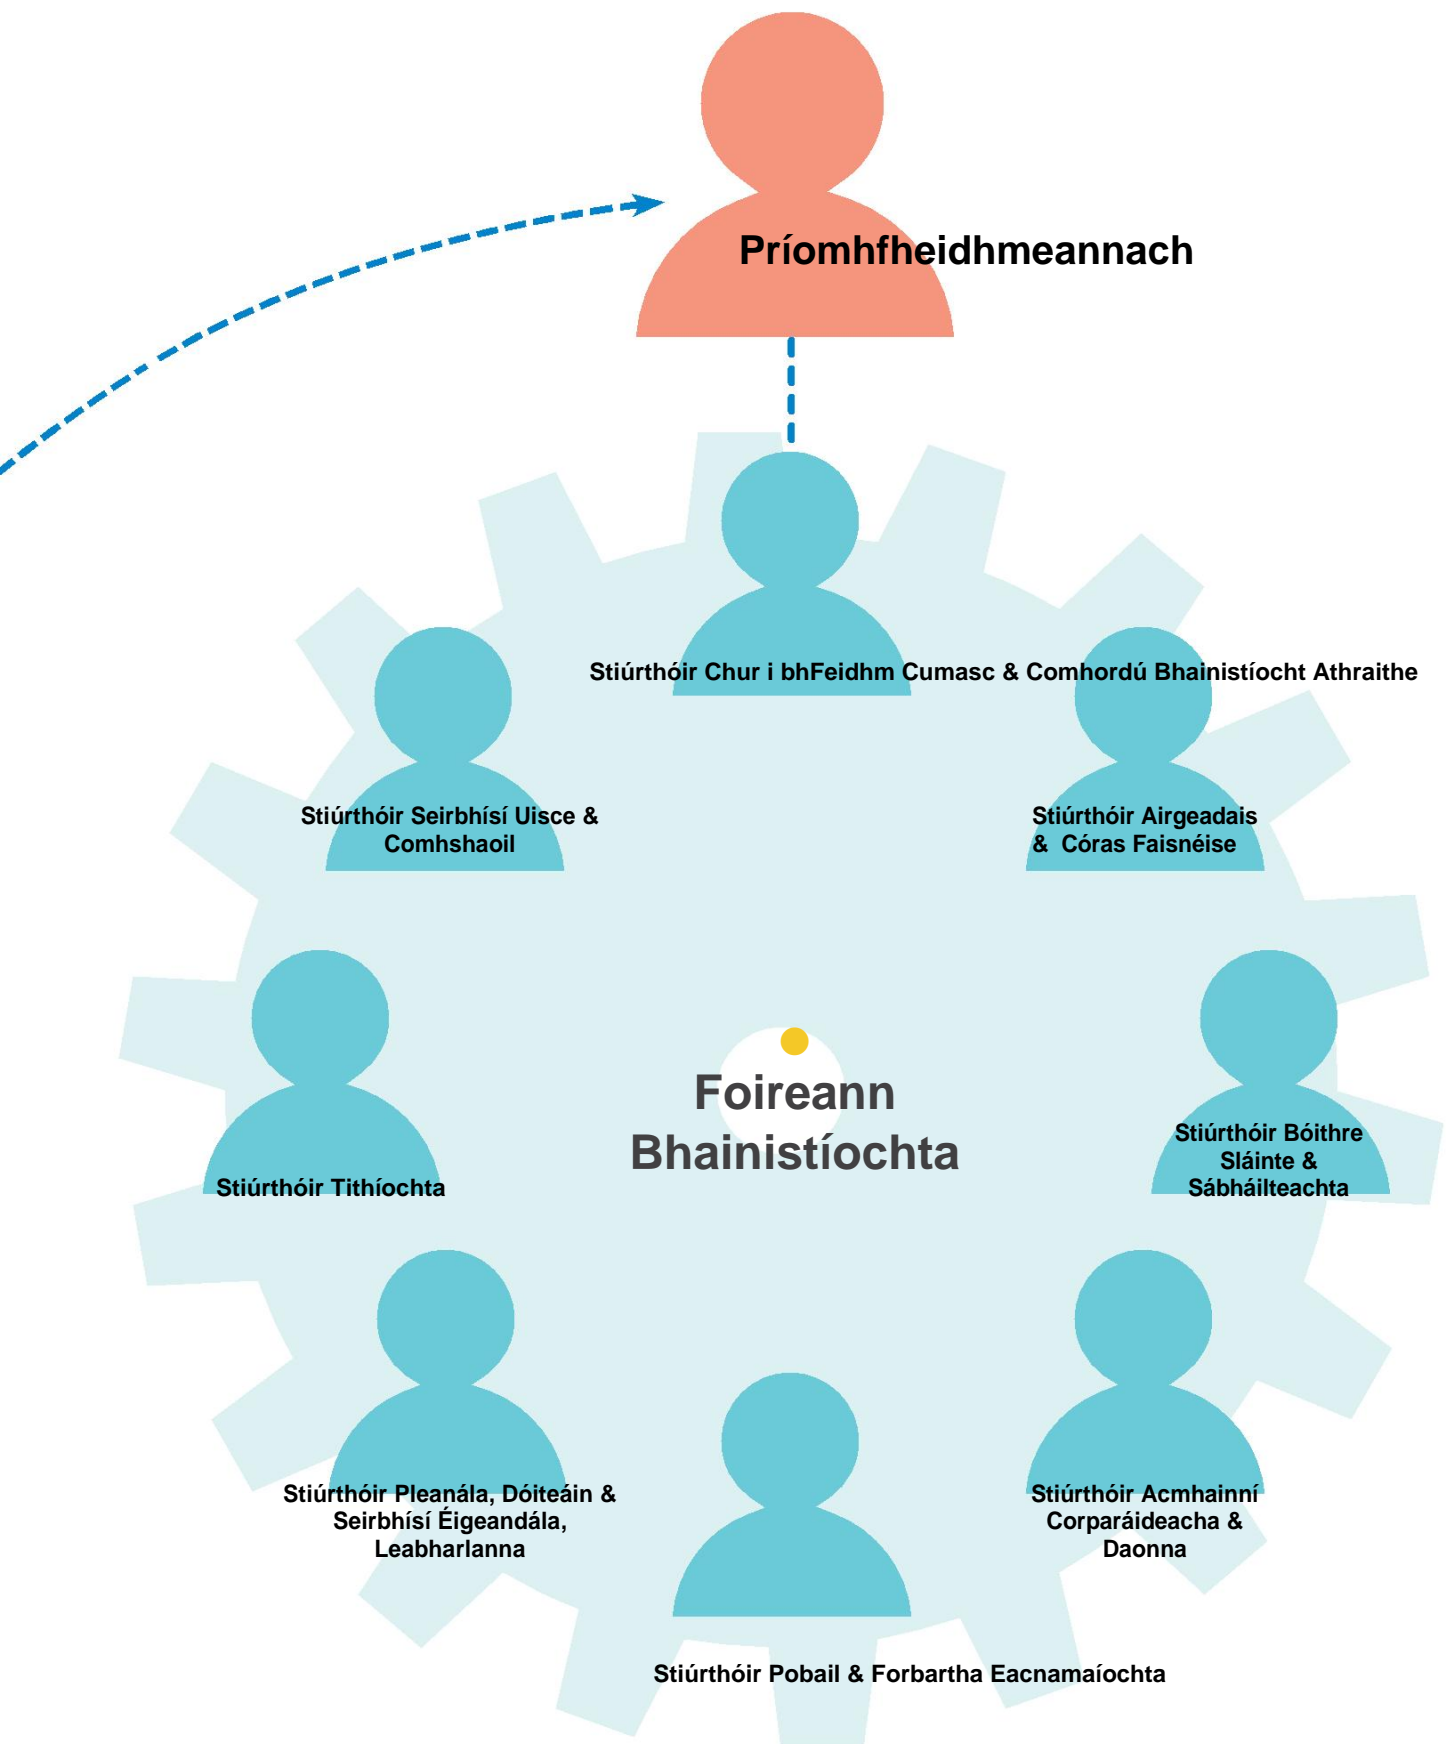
Príomhfheidhmeannach

Stiúrthóir Chur i bhFeidhm Cumasc & Comhordú Bhainistíocht Athraithe

Stiúrthóir Seirbhísí Uisce & Comhshaoil

Stiúrthóir Airgeadais & Córas Faisnéise

Stiúrthóir Tithíochta

Foireann Bhainistíochta

Stiúrthóir Bóithre Sláinte & Sábháilteachta

Stiúrthóir Pleanála, Dóiteáin & Seirbhísí Éigeandála, Leabharlanna

Stiúrthóir Acmhainní Corparáideacha & Daonna

Stiúrthóir Pobail & Forbartha Eacnamaíochta